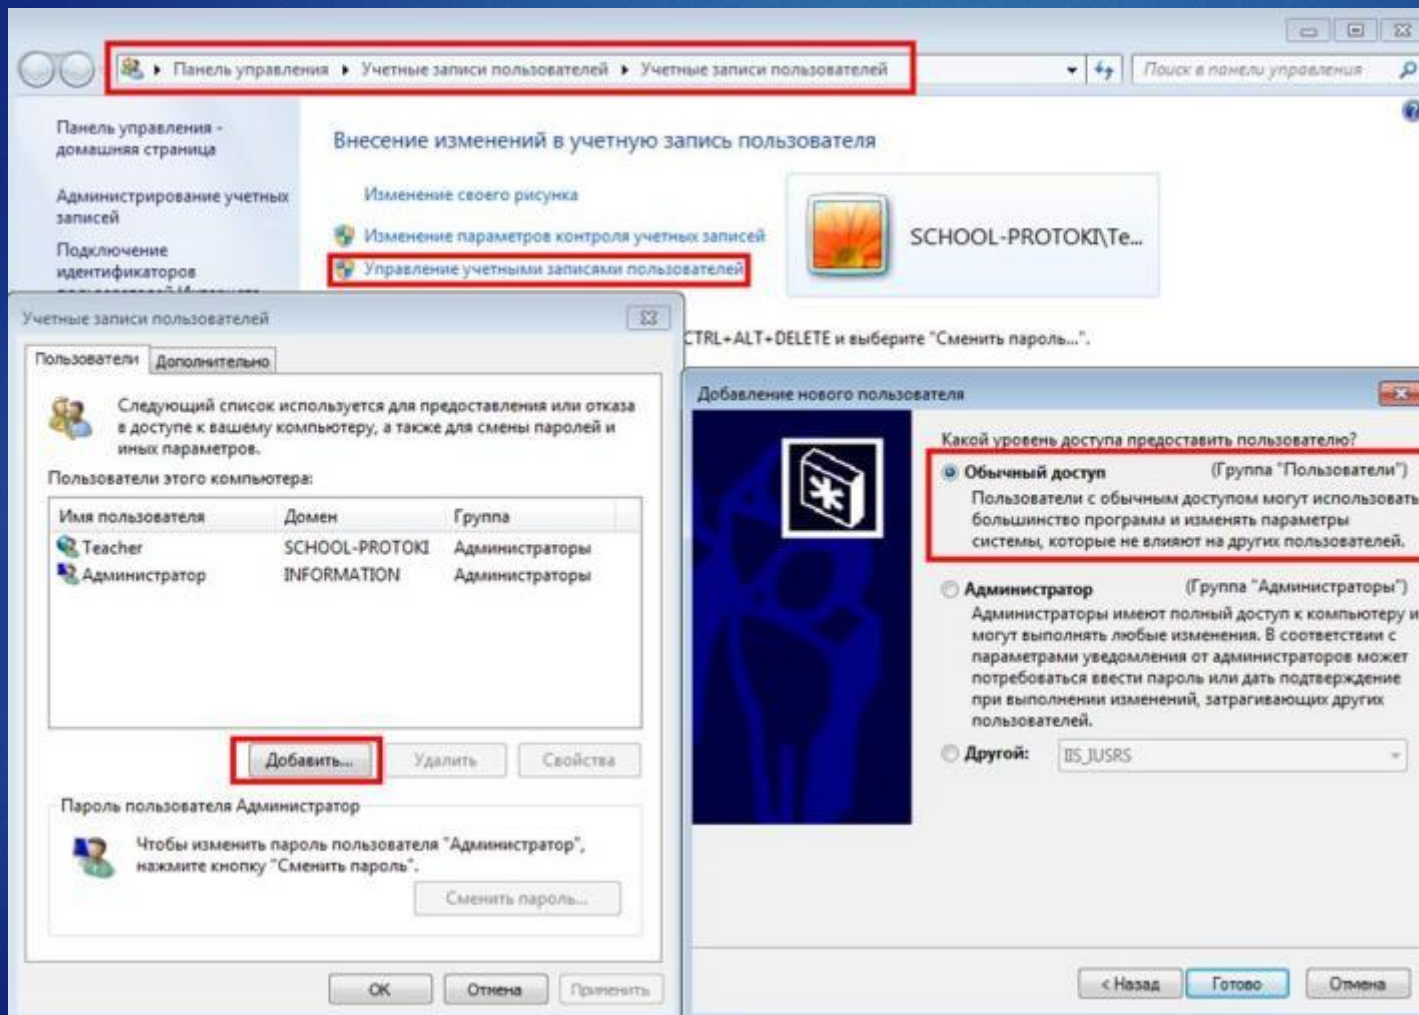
Панель управления ▸ Учетные записи пользователей ▸ Учетные записи пользователей

Поиск в панели управления

Панель управления - домашняя страница

Администрирование учетных записей

Подключение идентификаторов

Внесение изменений в учетную запись пользователя

Изменение своего рисунка

Изменение параметров контроля учетных записей

Управление учетными записями пользователей

SCHOOL-PROTOKI\Te...

CTRL+ALT+DELETE и выберите "Сменить пароль...".

Учетные записи пользователей

Пользователи | Дополнительно

Следующий список используется для предоставления или отказа в доступе к вашему компьютеру, а также для смены паролей и иных параметров.

Пользователи этого компьютера:

| Имя пользователя | Домен | Группа |
|---|---|---|
| Teacher | SCHOOL-PROTOKI | Администраторы |
| Администратор | INFORMATION | Администраторы |

Добавить... | Удалить | Свойства

Пароль пользователя Администратор

Чтобы изменить пароль пользователя "Администратор", нажмите кнопку "Сменить пароль".

Сменить пароль...

OK | Отмена | Применить

Добавление нового пользователя

Какой уровень доступа предоставить пользователю?

Обычный доступ (Группа "Пользователи")
Пользователи с обычным доступом могут использовать большинство программ и изменять параметры системы, которые не влияют на других пользователей.

Администратор (Группа "Администраторы")
Администраторы имеют полный доступ к компьютеру и могут выполнять любые изменения. В соответствии с параметрами уведомления от администраторов может потребоваться ввести пароль или дать подтверждение при выполнении изменений, затрагивающих других пользователей.

Другой: IIS_IUSRS

< Назад | Готово | Отмена